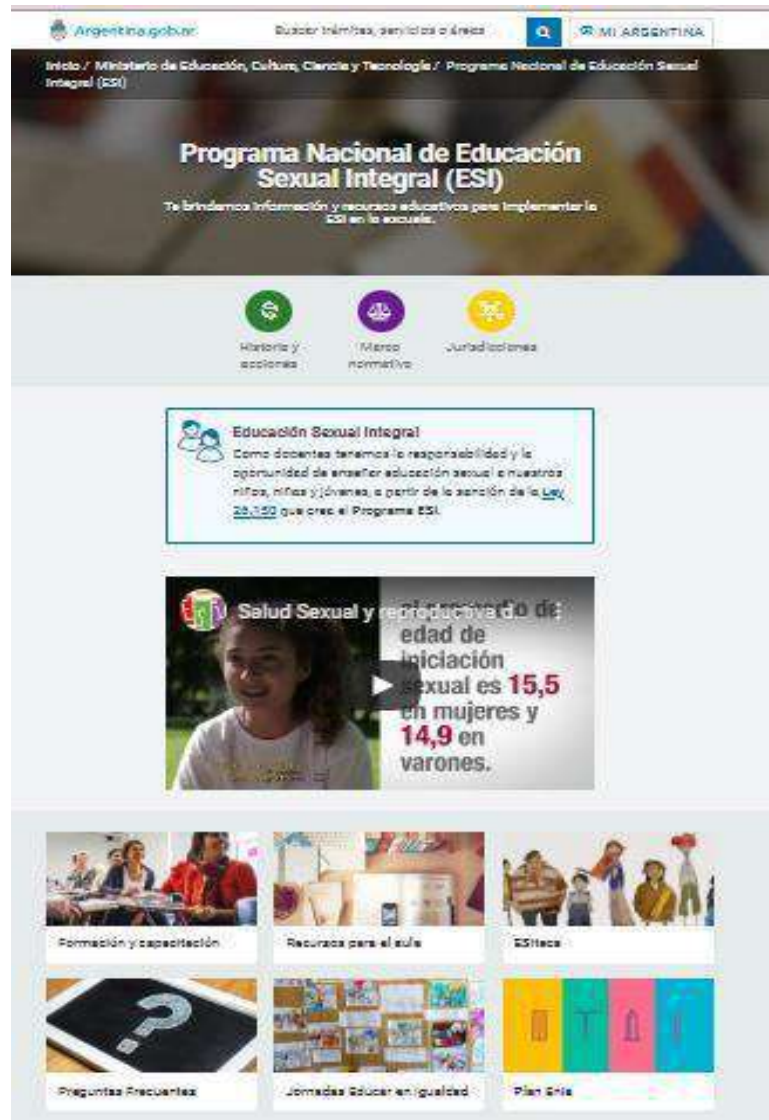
Argentina.gob.ar

Buscar trámites, servicios o áreas

MI ARGENTINA

Inicio / Ministerio de Educación, Cultura, Ciencia y Tecnología / Programa Nacional de Educación Sexual Integral (ESI)

Programa Nacional de Educación Sexual Integral (ESI)

Te brindamos información y recursos educativos para implementar la ESI en la escuela.

Historia y acciones

Marco normativo

Jurisdicciones

Educación Sexual Integral

Como docentes tenemos la responsabilidad y la oportunidad de enseñar educación sexual a nuestros niños, niñas y jóvenes, a partir de la sanción de la Ley 26.150 que crea el Programa ESI.

Salud Sexual y reproductiva

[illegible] de edad de iniciación sexual es 15,5 en mujeres y 14,9 en varones.

Formación y capacitación

Recursos para el aula

ESIteca

Preguntas Frecuentes

Jornadas Educar en Igualdad

Plan Enia